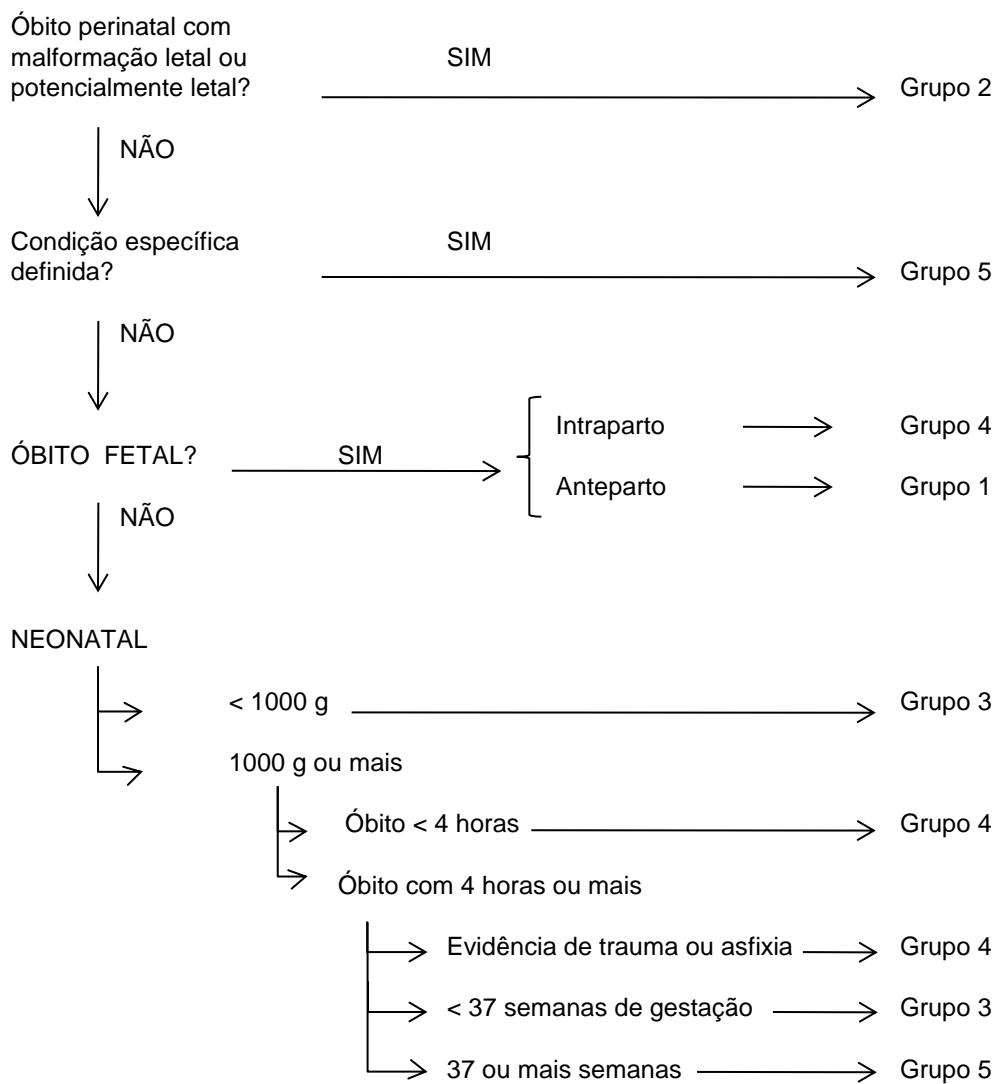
Óbito perinatal com malformação letal ou potencialmente letal?

SIM

Grupo 2

NÃO

Condição específica definida?

SIM

Grupo 5

NÃO

ÓBITO FETAL?

SIM

Intraparto

Grupo 4

Anteparto

Grupo 1

NÃO

NEONATAL

< 1000 g

Grupo 3

1000 g ou mais

Óbito < 4 horas

Grupo 4

Óbito com 4 horas ou mais

Evidência de trauma ou asfixia

Grupo 4

< 37 semanas de gestação

Grupo 3

37 ou mais semanas

Grupo 5